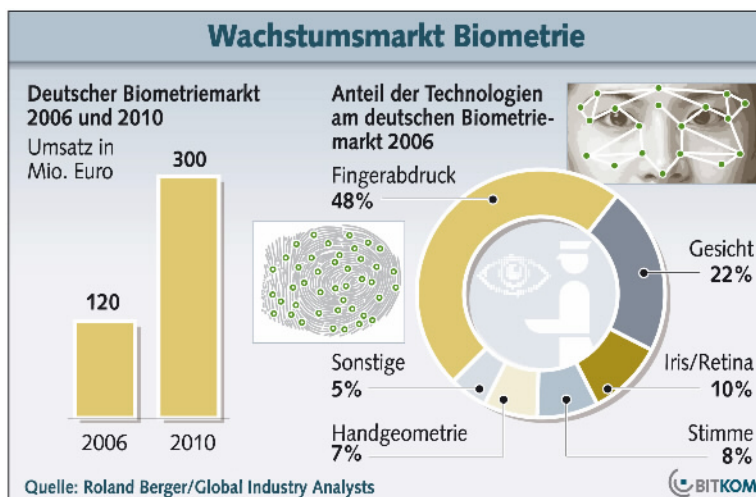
Wachstumsmarkt Biometrie

Deutscher Biometriemarkt 2006 und 2010

Umsatz in Mio. Euro

300

120

2006

2010

Anteil der Technologien am deutschen Biometriemarkt 2006

Fingerabdruck 48%

Gesicht 22%

Iris/Retina 10%

Stimme 8%

Handgeometrie 7%

Sonstige 5%

Quelle: Roland Berger/Global Industry Analysts

BITKOM